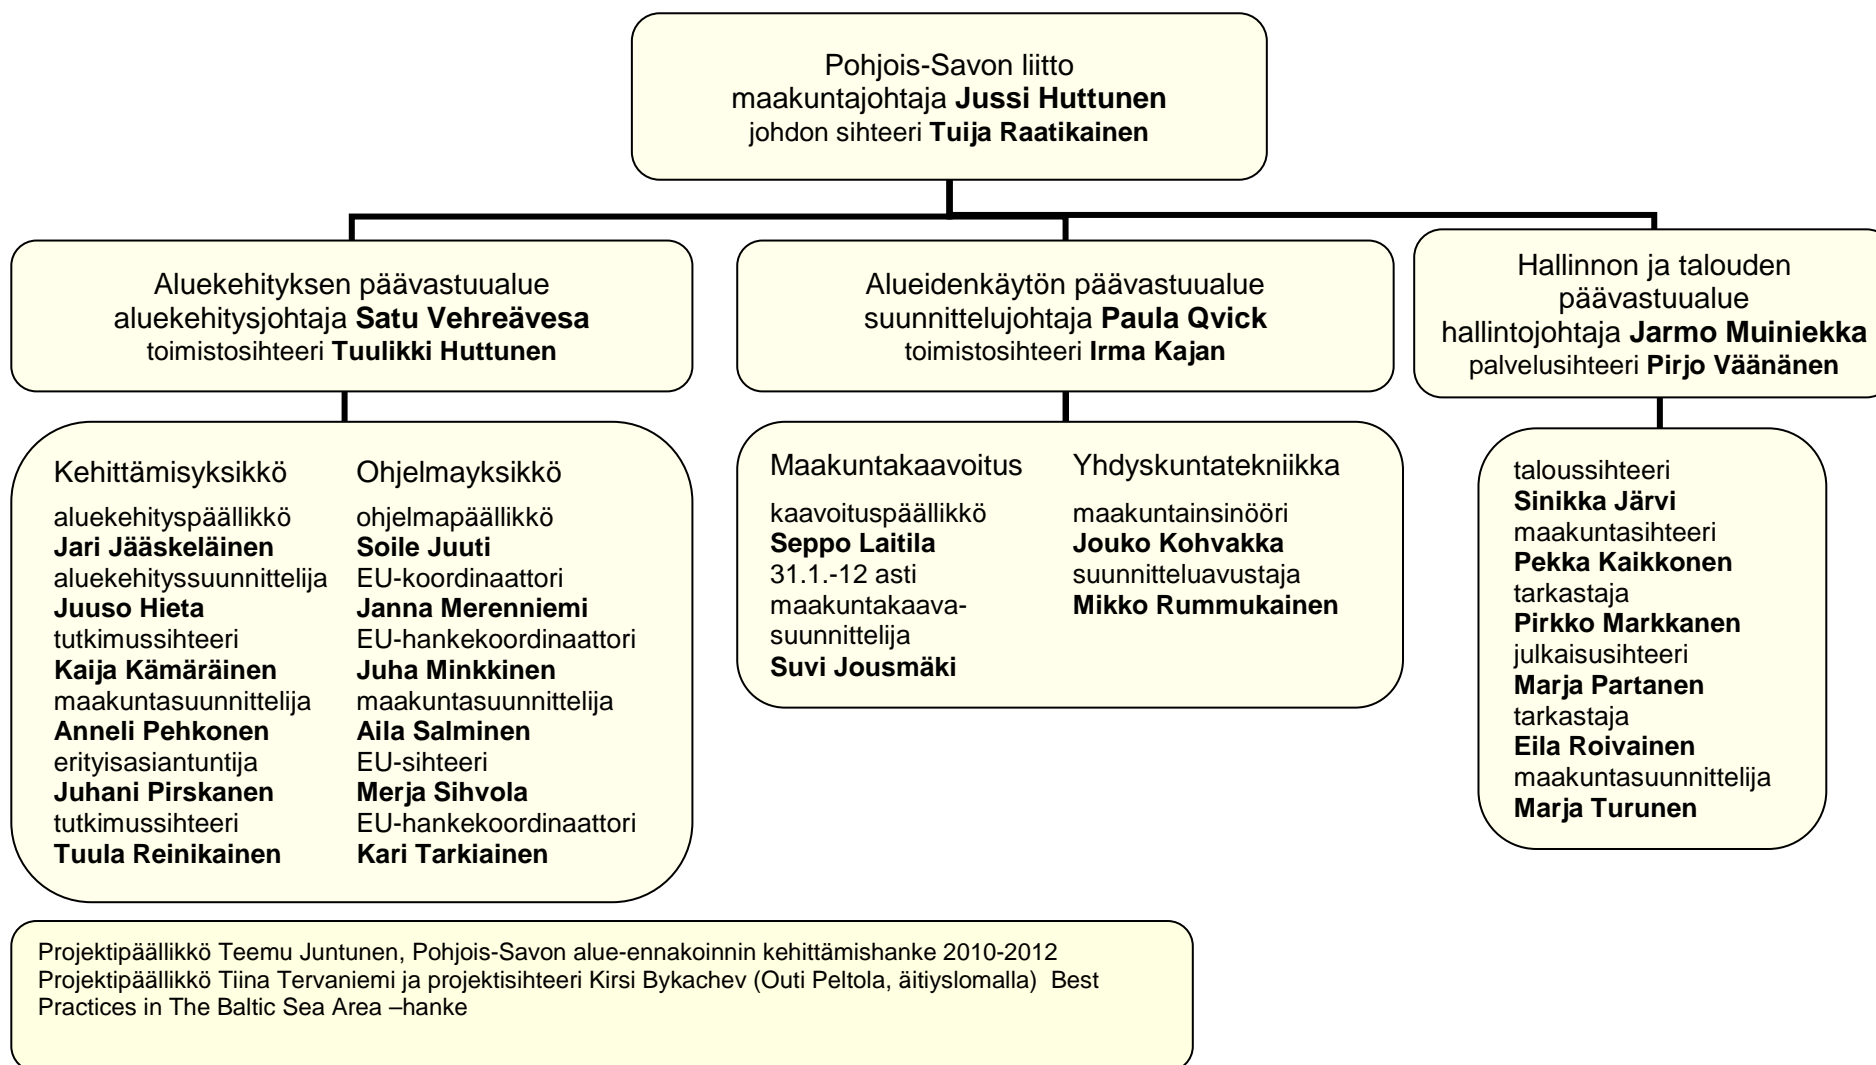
Pohjois-Savon liitto
maakuntajohtaja **Jussi Huttunen**
johdon sihteeri **Tuija Raatikainen**

Aluekehityksen päävastuualue
aluekehitysjohtaja **Satu Vehreävesa**
toimistosihteeri **Tuulikki Huttunen**

Kehittämisyksikkö

aluekehityspäällikkö
**Jari Jääskeläinen**
aluekehityssuunnittelija
**Juuso Hieta**
tutkimussihteeri
**Kaija Kämäräinen**
maakuntasuunnittelija
**Anneli Pehkonen**
erityisasiantuntija
**Juhani Pirskanen**
tutkimussihteeri
**Tuula Reinikainen**

Ohjelmayksikkö

ohjelmapäällikkö
**Soile Juuti**
EU-koordinaattori
**Janna Merenniemi**
EU-hankekoordinaattori
**Juha Minkkinen**
maakuntasuunnittelija
**Aila Salminen**
EU-sihteeri
**Merja Sihvola**
EU-hankekoordinaattori
**Kari Tarkiainen**

Alueidenkäytön päävastuualue
suunnittelujohtaja **Paula Qvick**
toimistosihteeri **Irma Kajan**

Maakuntakaavoitus

kaavoituspäällikkö
**Seppo Laitila**
31.1.-12 asti
maakuntakaavasuunnittelija
**Suvi Jousmäki**

Yhdyskuntatekniikka

maakuntainsinööri
**Jouko Kohvakka**
suunnitteluavustaja
**Mikko Rummukainen**

Hallinnon ja talouden päävastuualue
hallintojohtaja **Jarmo Muiniekka**
palvelusihteeri **Pirjo Väänänen**

taloussihteeri
**Sinikka Järvi**
maakuntasihteeri
**Pekka Kaikkonen**
tarkastaja
**Pirkko Markkanen**
julkaisusihteeri
**Marja Partanen**
tarkastaja
**Eila Roivainen**
maakuntasuunnittelija
**Marja Turunen**

Projektipäällikkö Teemu Juntunen, Pohjois-Savon alue-ennakoinnin kehittämishanke 2010-2012
Projektipäällikkö Tiina Tervaniemi ja projektisihteeri Kirsi Bykachev (Outi Peltola, äitiyslomalla) Best Practices in The Baltic Sea Area –hanke